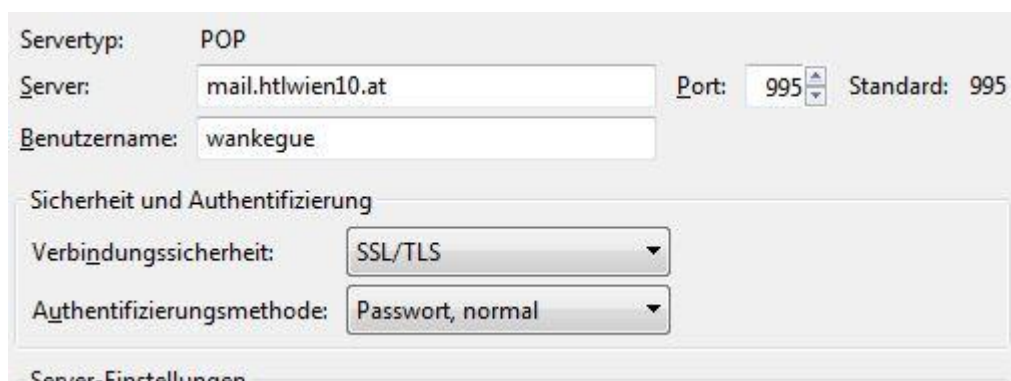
Servertyp: POP

Server: mail.htlwien10.at Port: 995 Standard: 995

Benutzername: wankegue

Sicherheit und Authentifizierung

Verbindungssicherheit: SSL/TLS

Authentifizierungsmethode: Passwort, normal

Server-Einstellungen